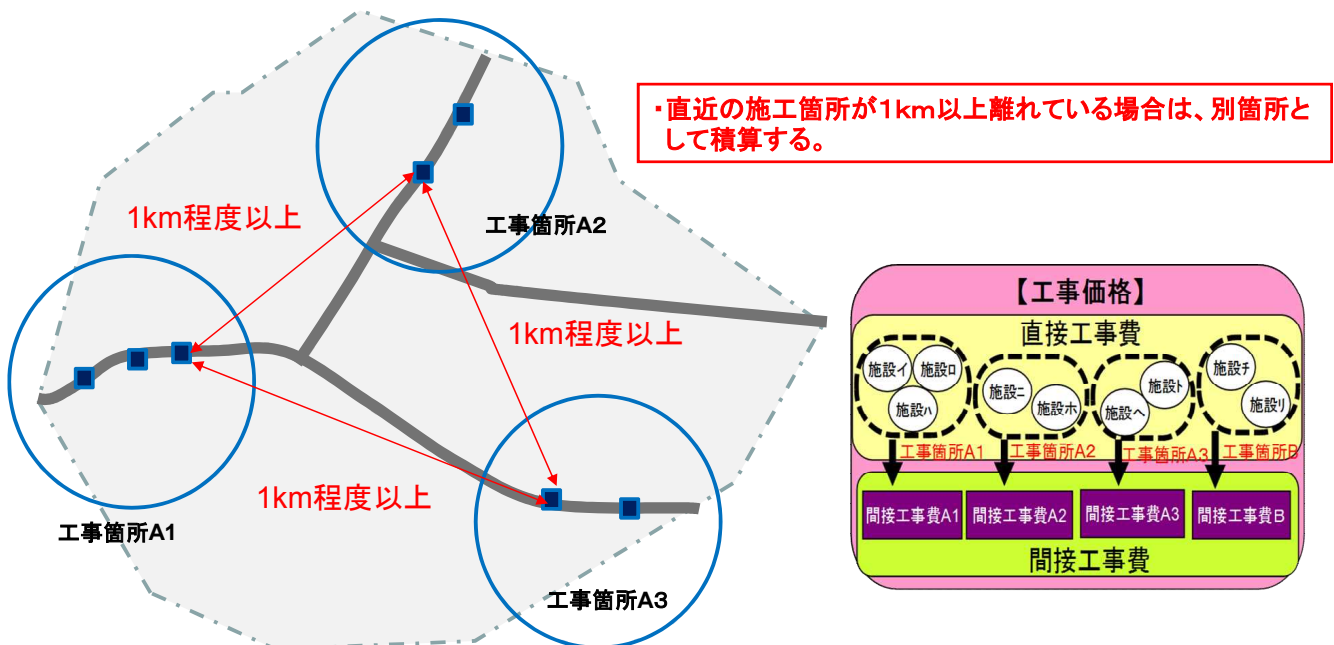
・直近の施工箇所が1km以上離れている場合は、別箇所として積算する。

1km程度以上

工事箇所A2

1km程度以上

1km程度以上

工事箇所A1

工事箇所A3

【工事価格】

直接工事費

施設イ
施設ロ
施設ハ
施設ニ
施設ホ
施設ヘ
施設ト
施設チ
施設リ

工事箇所A1
工事箇所A2
工事箇所A3
工事箇所B

間接工事費A1
間接工事費A2
間接工事費A3
間接工事費B

間接工事費